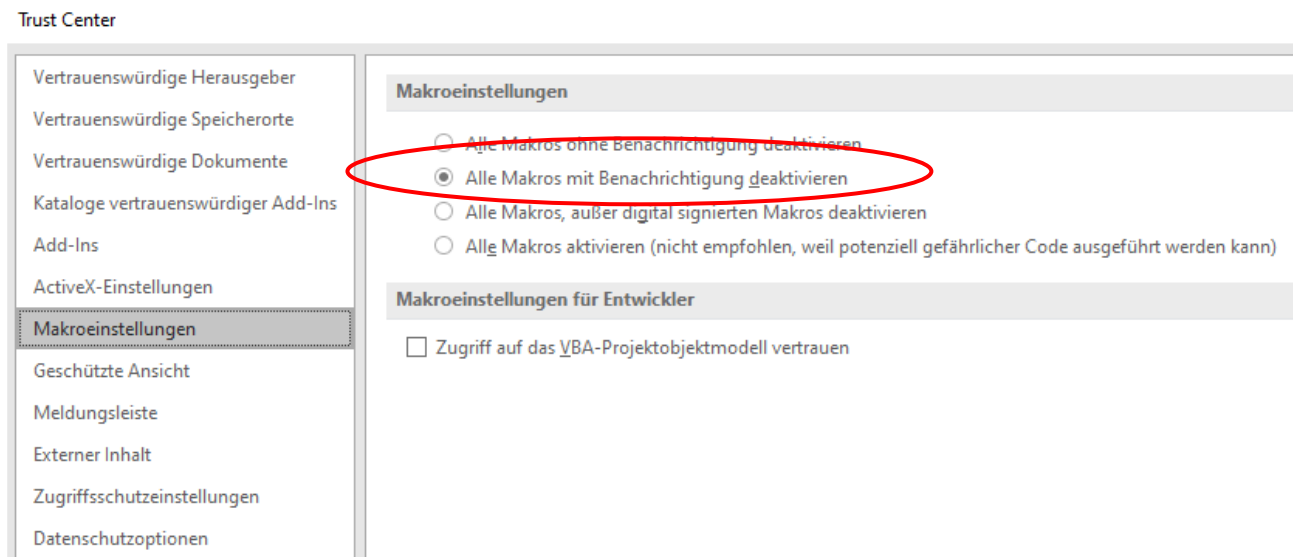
Trust Center

Vertrauenswürdige Herausgeber
Vertrauenswürdige Speicherorte
Vertrauenswürdige Dokumente
Kataloge vertrauenswürdiger Add-Ins
Add-Ins
ActiveX-Einstellungen
Makroeinstellungen
Geschützte Ansicht
Meldungsleiste
Externer Inhalt
Zugriffsschutzeinstellungen
Datenschutzoptionen

Makroeinstellungen

Alle Makros ohne Benachrichtigung deaktivieren
Alle Makros mit Benachrichtigung deaktivieren
Alle Makros, außer digital signierten Makros deaktivieren
Alle Makros aktivieren (nicht empfohlen, weil potenziell gefährlicher Code ausgeführt werden kann)

Makroeinstellungen für Entwickler

Zugriff auf das VBA-Projektobjektmodell vertrauen